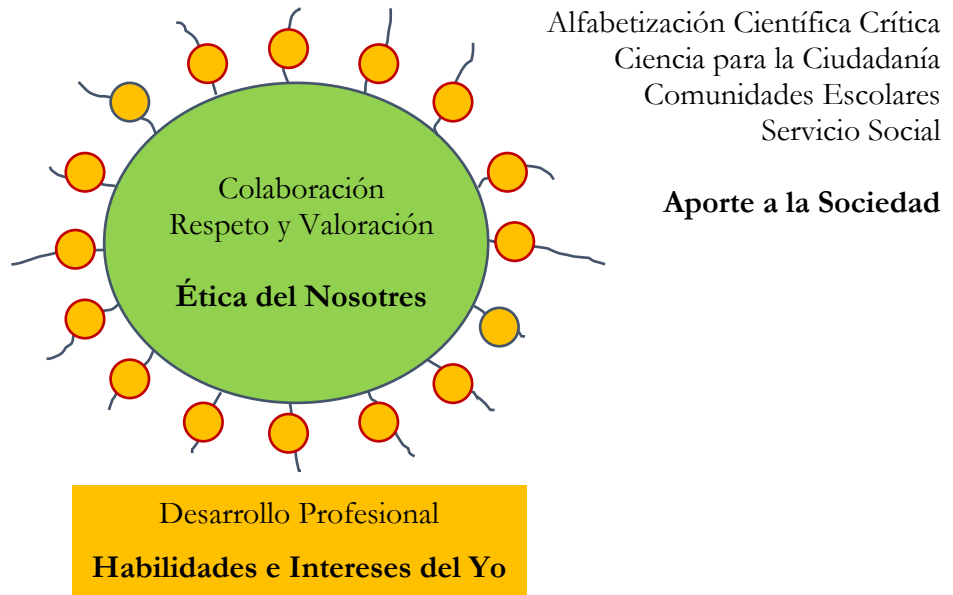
Alfabetización Científica Crítica
Ciencia para la Ciudadanía
Comunidades Escolares
Servicio Social

Aporte a la Sociedad

Colaboración
Respeto y Valoración

Ética del Nosotres

Desarrollo Profesional

Habilidades e Intereses del Yo